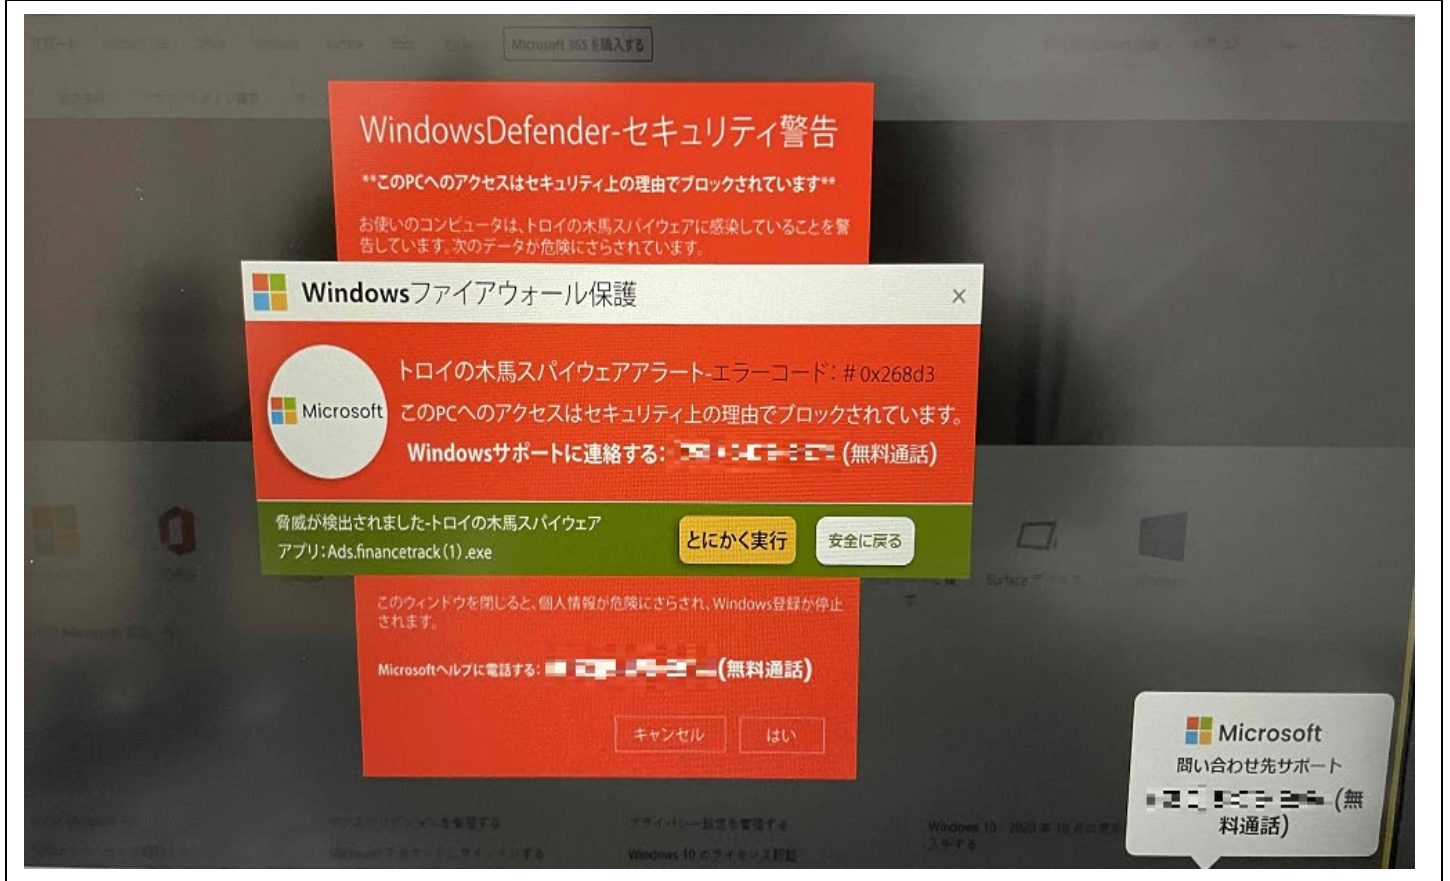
Microsoft 365 を購入する

WindowsDefender-セキュリティ警告

**このPCへのアクセスはセキュリティ上の理由でブロックされています**

お使いのコンピュータは、トロイの木馬スパイウェアに感染していることを警告しています。次のデータが危険にさらされています。

Windowsファイアウォール保護

×

Microsoft

トロイの木馬スパイウェアアラート-エラーコード：# 0x268d3

このPCへのアクセスはセキュリティ上の理由でブロックされています。

Windowsサポートに連絡する：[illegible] (無料通話)

脅威が検出されました-トロイの木馬スパイウェア

アプリ：Ads.financetrack(1).exe

とにかく実行

安全に戻る

このウィンドウを閉じると、個人情報が危険にさらされ、Windows登録が停止されます。

Microsoftヘルプに電話する：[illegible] (無料通話)

キャンセル

はい

Microsoft

問い合わせ先サポート

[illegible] (無料通話)